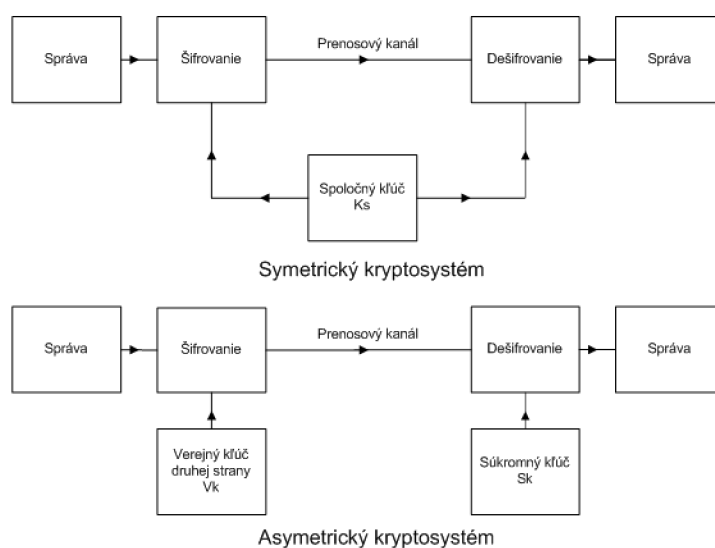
Správa

Šifrovanie

Prenosový kanál

Dešifrovanie

Správa

Spoločný kľúč
Ks

Symetrický kryptosystém

Správa

Šifrovanie

Prenosový kanál

Dešifrovanie

Správa

Verejný kľúč druhej strany
Vk

Súkromný kľúč
Sk

Asymetrický kryptosystém